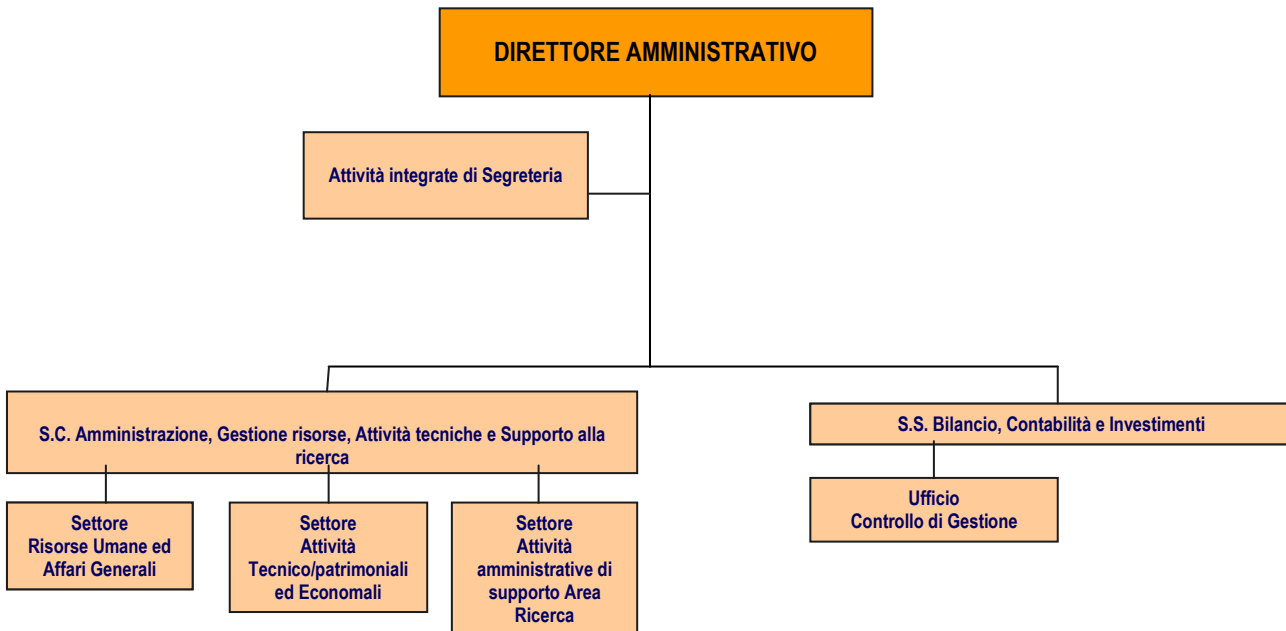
DIRETTORE AMMINISTRATIVO

Attività integrate di Segreteria

S.C. Amministrazione, Gestione risorse, Attività tecniche e Supporto alla ricerca

S.S. Bilancio, Contabilità e Investimenti

Settore
Risorse Umane ed Affari Generali

Settore
Attività
Tecnico/patrimoniali ed Economali

Settore
Attività
amministrative di supporto Area Ricerca

Ufficio
Controllo di Gestione